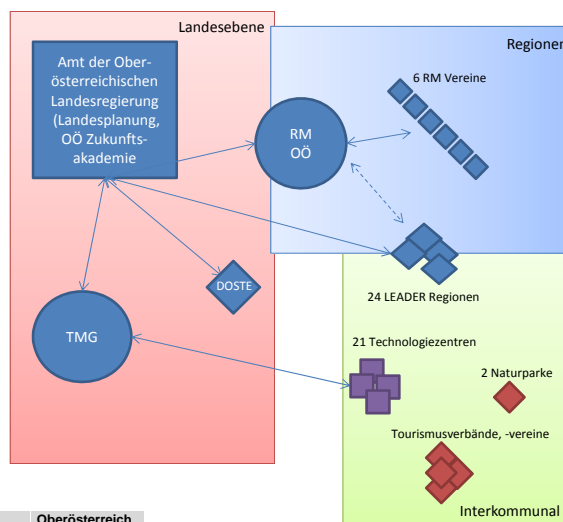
Landesebene

Regionen

Amt der Oberösterreichischen Landesregierung (Landesplanung, OÖ Zukunftsakademie

RM OÖ

6 RM Vereine

DOSTE

24 LEADER Regionen

TMG

21 Technologiezentren

2 Naturparke

Tourismusverbände, -vereine

Interkommunal

Oberösterreich